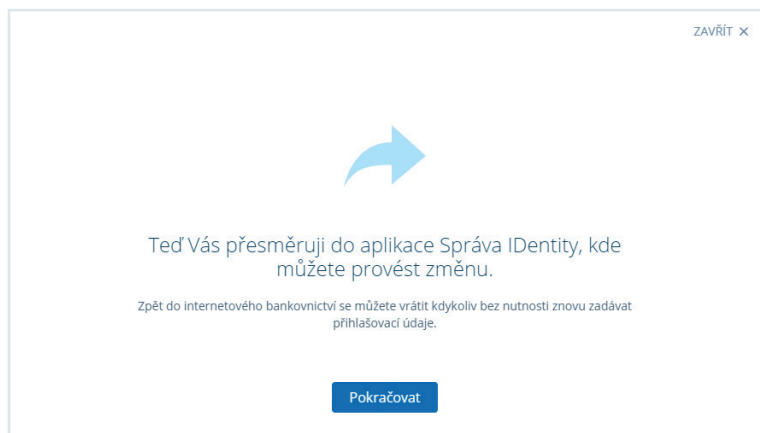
ZAVŘÍT ×

Teď Vás přesměruji do aplikace Správa IDentity, kde můžete provést změnu.

Zpět do internetového bankovnictví se můžete vrátit kdykoliv bez nutnosti znovu zadávat přihlašovací údaje.

Pokračovat